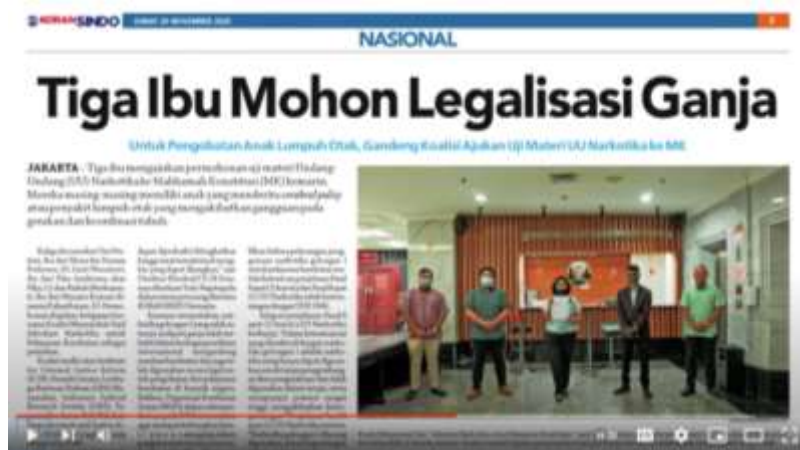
KORAN SINDO

NASIONAL

Tiga Ibu Mohon Legalisasi Ganja

Untuk Pengobatan Anak Lumpuh Otak, Gandeng Koalisi Ajukan Uji Materi UU Narkotika ke MK

JAKARTA – Tiga ibu mengajukan permohonan uji materi Undang-Undang (UU) Narkotika ke Mahkamah Konstitusi (MK) kemarin. Mereka masing-masing memiliki anak yang menderita cerebral palsy atau penyakit lumpuh otak yang mengakibatkan gangguan pada gerakan dan koordinasi tubuh.

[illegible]